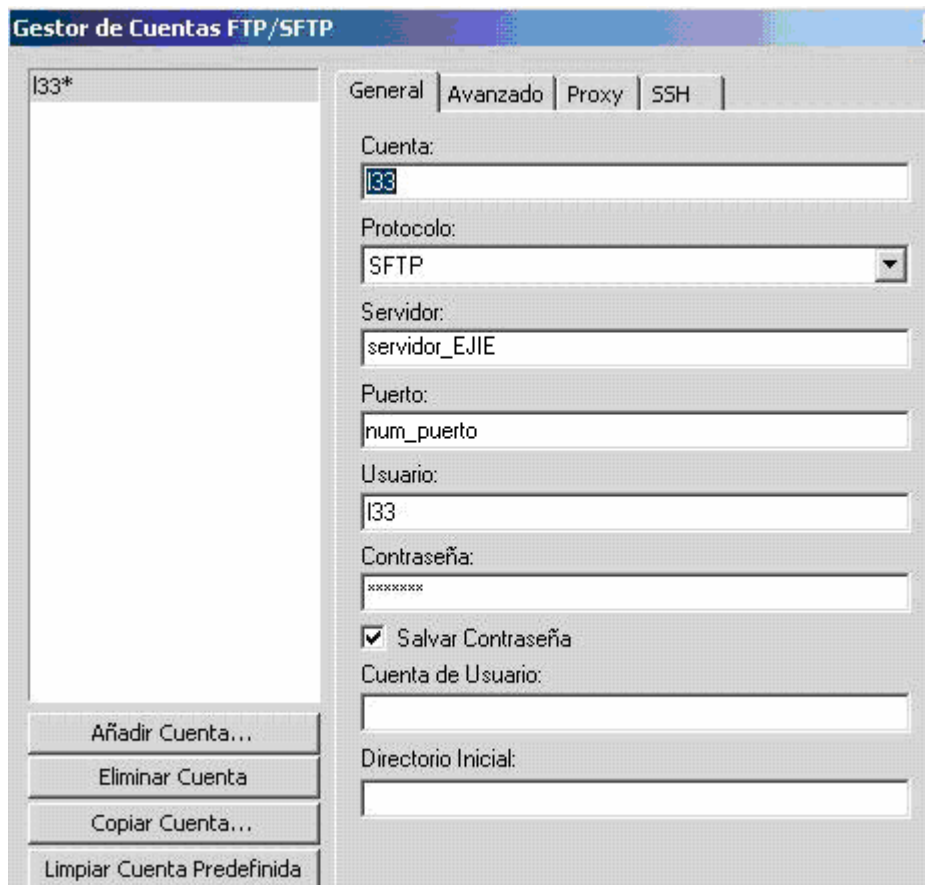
Gestor de Cuentas FTP/SFTP

l33*

General | Avanzado | Proxy | SSH

Cuenta:
l33

Protocolo:
SFTP

Servidor:
servidor_EJIE

Puerto:
num_puerto

Usuario:
l33

Contraseña:
*******

Salvar Contraseña

Cuenta de Usuario:

Directorio Inicial:

Añadir Cuenta...

Eliminar Cuenta

Copiar Cuenta...

Limpiar Cuenta Predefinida